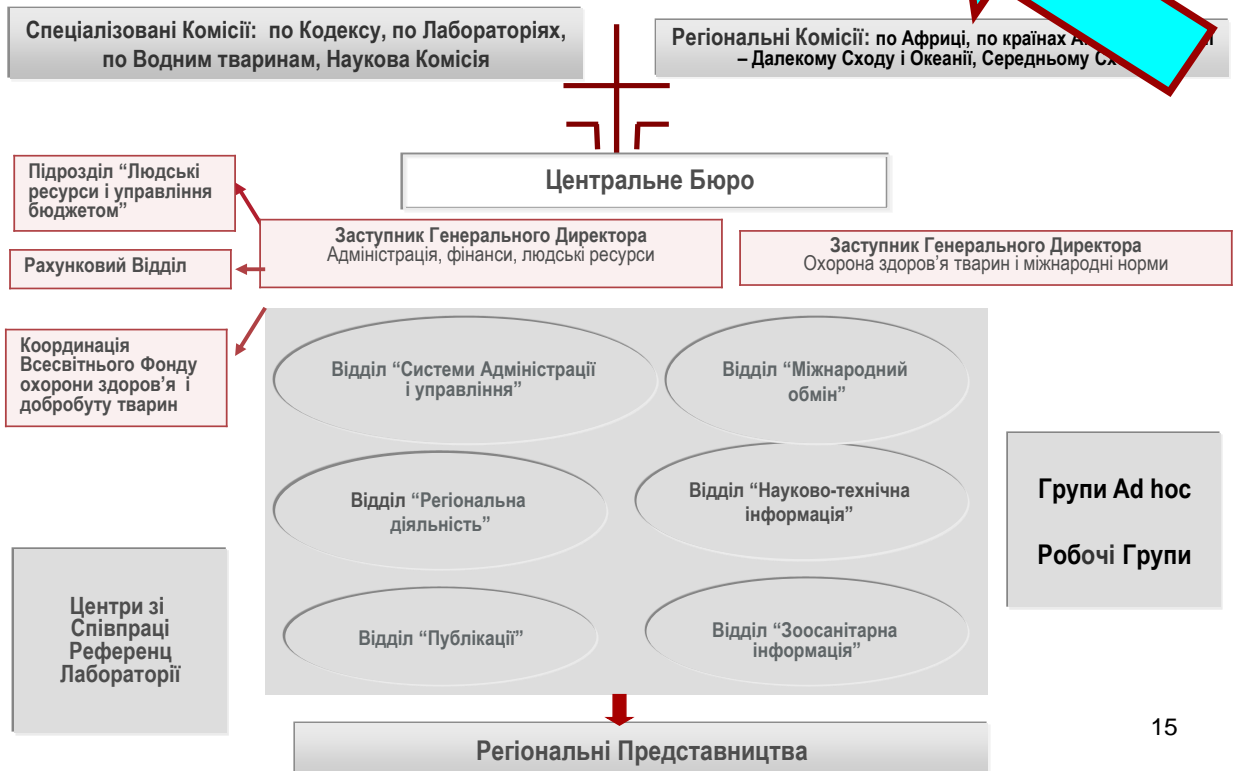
Спеціалізовані Комісії: по Кодексу, по Лабораторіях, по Водним тваринам, Наукова Комісія

Регіональні Комісії: по Африці, по країнах А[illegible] – Далекому Сходу і Океанії, Середньому Сх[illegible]

Центральне Бюро

Підрозділ "Людські ресурси і управління бюджетом"

Рахунковий Відділ

Заступник Генерального Директора
Адміністрація, фінанси, людські ресурси

Заступник Генерального Директора
Охорона здоров'я тварин і міжнародні норми

Координація Всесвітнього Фонду охорони здоров'я і добробуту тварин

Відділ "Системи Адміністрації і управління"

Відділ "Міжнародний обмін"

Відділ "Регіональна діяльність"

Відділ "Науково-технічна інформація"

Відділ "Публікації"

Відділ "Зоосанітарна інформація"

Групи Ad hoc

Робочі Групи

Центри зі Співпраці Референц Лабораторії

15

Регіональні Представництва